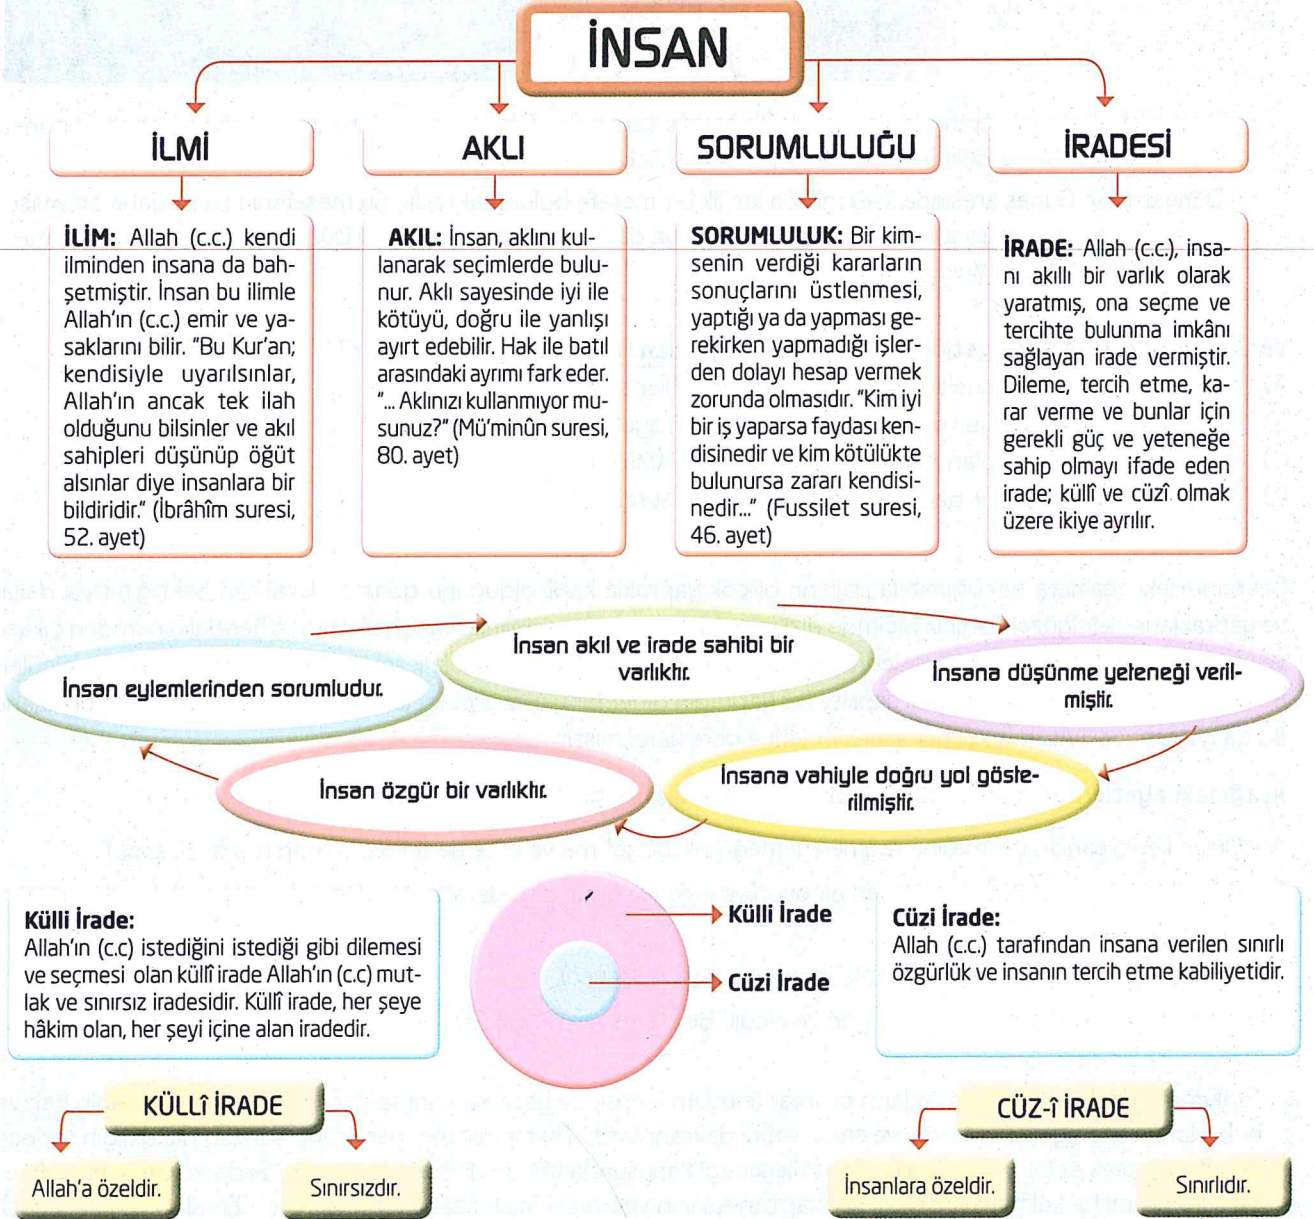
İNSAN

İLMİ

AKLI

SORUMLULUĞU

İRADESİ

İLİM: Allah (c.c.) kendi ilminden insana da bahşetmiştir. İnsan bu ilimle Allah'ın (c.c.) emir ve yasaklarını bilir. "Bu Kur'an; kendisiyle uyarılsınlar, Allah'ın ancak tek ilah olduğunu bilsinler ve akıl sahipleri düşünüp öğüt alsınlar diye insanlara bir bildiridir." (İbrâhîm suresi, 52. ayet)

AKIL: İnsan, aklını kullanarak seçimlerde bulunur. Aklı sayesinde iyi ile kötüyü, doğru ile yanlışı ayırt edebilir. Hak ile batıl arasındaki ayrımı fark eder. "... Aklınızı kullanmıyor musunuz?" (Mü'minûn suresi, 80. ayet)

SORUMLULUK: Bir kimsenin verdiği kararların sonuçlarını üstlenmesi, yaptığı ya da yapması gerekirken yapmadığı işlerden dolayı hesap vermek zorunda olmasıdır. "Kim iyi bir iş yaparsa faydası kendisinedir ve kim kötülükte bulunursa zararı kendisinedir..." (Fussilet suresi, 46. ayet)

İRADE: Allah (c.c.), insanı akıllı bir varlık olarak yaratmış, ona seçme ve tercihte bulunma imkânı sağlayan irade vermiştir. Dileme, tercih etme, karar verme ve bunlar için gerekli güç ve yeteneğe sahip olmayı ifade eden irade; küllî ve cüzî olmak üzere ikiye ayrılır.

İnsan akıl ve irade sahibi bir varlıktır.

İnsana düşünme yeteneği verilmiştir.

İnsan eylemlerinden sorumludur.

İnsan özgür bir varlıktır.

İnsana vahiyle doğru yol gösterilmiştir.

Külli İrade:
Allah'ın (c.c) istediğini istediği gibi dilemesi ve seçmesi olan küllî irade Allah'ın (c.c) mutlak ve sınırsız iradesidir. Küllî irade, her şeye hâkim olan, her şeyi içine alan iradedir.

Külli İrade

Cüzi İrade

Cüzi İrade:
Allah (c.c.) tarafından insana verilen sınırlı özgürlük ve insanın tercih etme kabiliyetidir.

KÜLLÎ İRADE

Allah'a özeldir.

Sınırsızdır.

CÜZ-Î İRADE

İnsanlara özeldir.

Sınırlıdır.